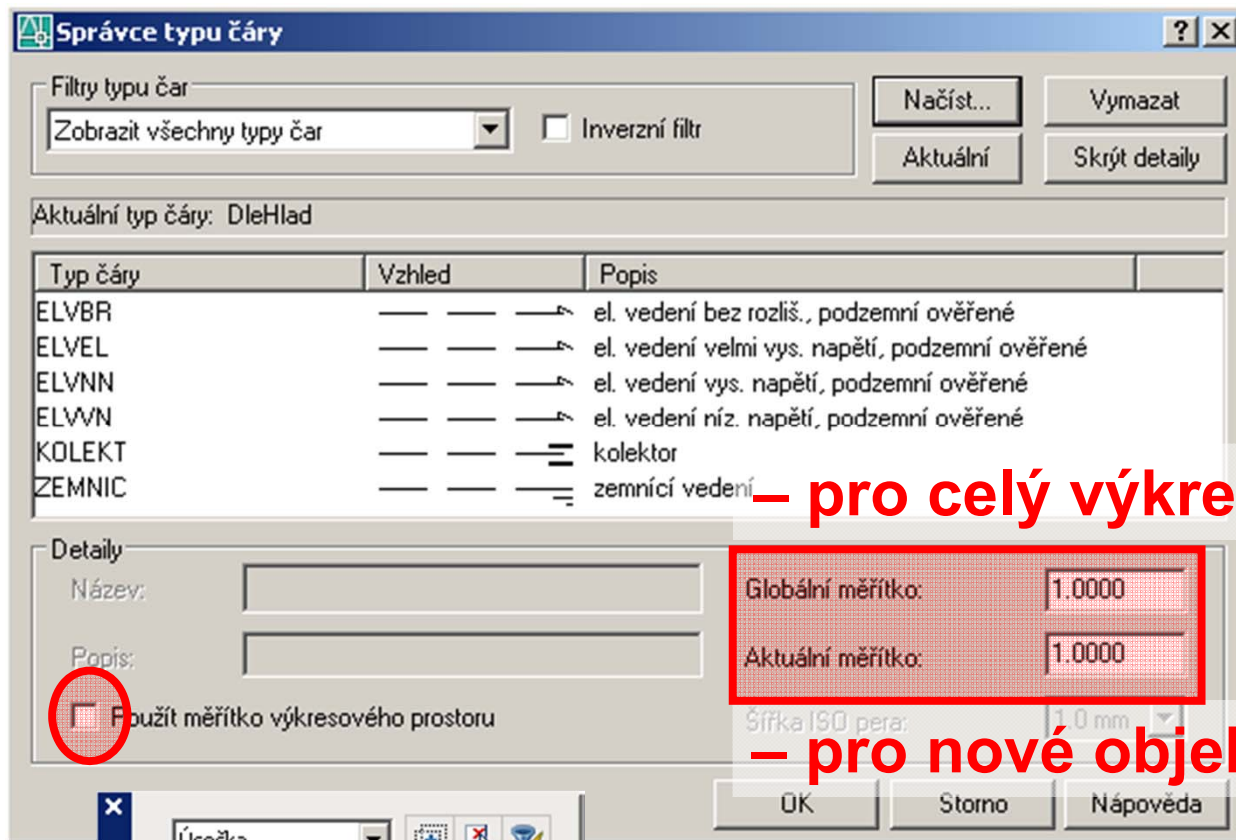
Správce typu čáry

Filtry typu čar
Zobrazit všechny typy čar
Inverzní filtr

Načíst...
Vymazat
Aktuální
Skrýt detaily

Aktuální typ čáry: DleHlad

| Typ čáry | Vzhled | Popis |
|---|---|---|
| ELVBR | | el. vedení bez rozliš., podzemní ověřené |
| ELVEL | | el. vedení velmi vys. napětí, podzemní ověřené |
| ELVNN | | el. vedení vys. napětí, podzemní ověřené |
| ELVVN | | el. vedení níz. napětí, podzemní ověřené |
| KOLEKT | | kolektor |
| ZEMNIC | | zemnící vedení |

– pro celý výkre

Detaily
Název:
Popis:
Použít měřítko výkresového prostoru

Globální měřítko: 1.0000
Aktuální měřítko: 1.0000
Šířka ISO pera: 1.0 mm

– pro nové objel

OK
Storno
Nápověda

Úsečka